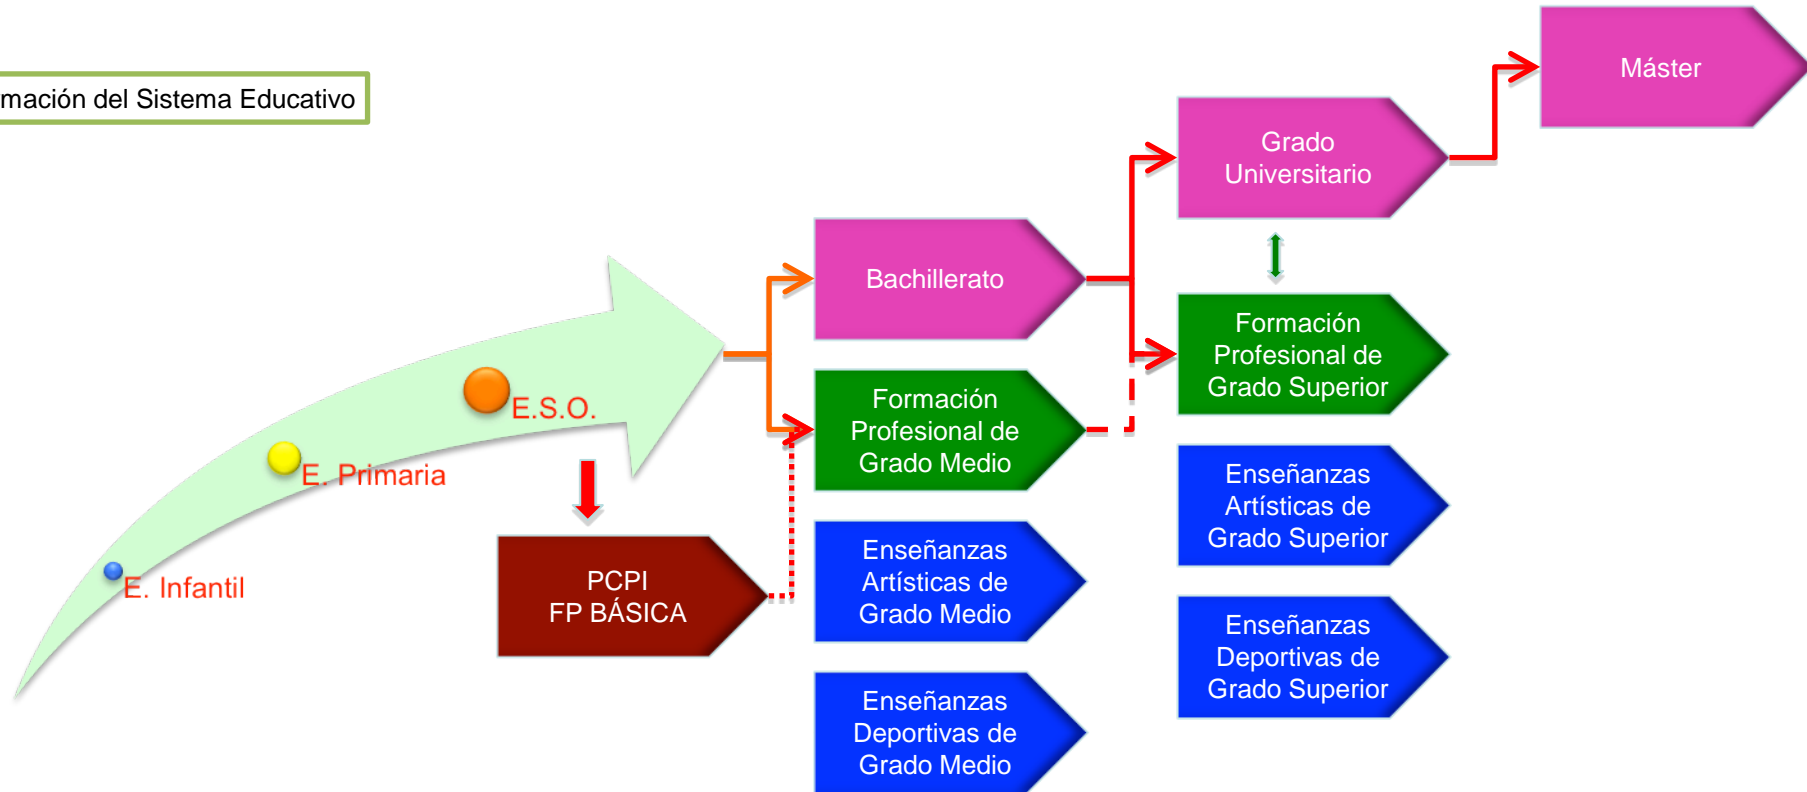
mación del Sistema Educativo

Máster

Grado Universitario

Bachillerato

Formación Profesional de Grado Superior

E.S.O.

Formación Profesional de Grado Medio

E. Primaria

Enseñanzas Artísticas de Grado Superior

PCPI
FP BÁSICA

Enseñanzas Artísticas de Grado Medio

E. Infantil

Enseñanzas Deportivas de Grado Superior

Enseñanzas Deportivas de Grado Medio